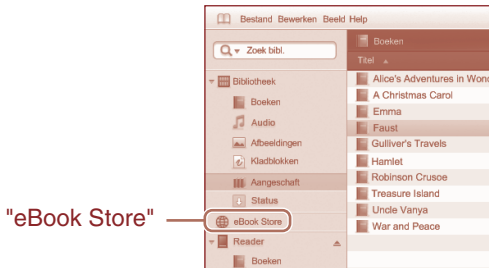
Bestand Bewerken Beeld Help

Zoek bibl.

Bibliotheek

Boeken

Audio

Afbeeldingen

Kladblokken

Aangeschaft

Status

"eBook Store"

eBook Store

Reader

Boeken

Boeken

Titel

Alice's Adventures in Wond

A Christmas Carol

Emma

Faust

Gulliver's Travels

Hamlet

Robinson Crusoe

Treasure Island

Uncle Vanya

War and Peace